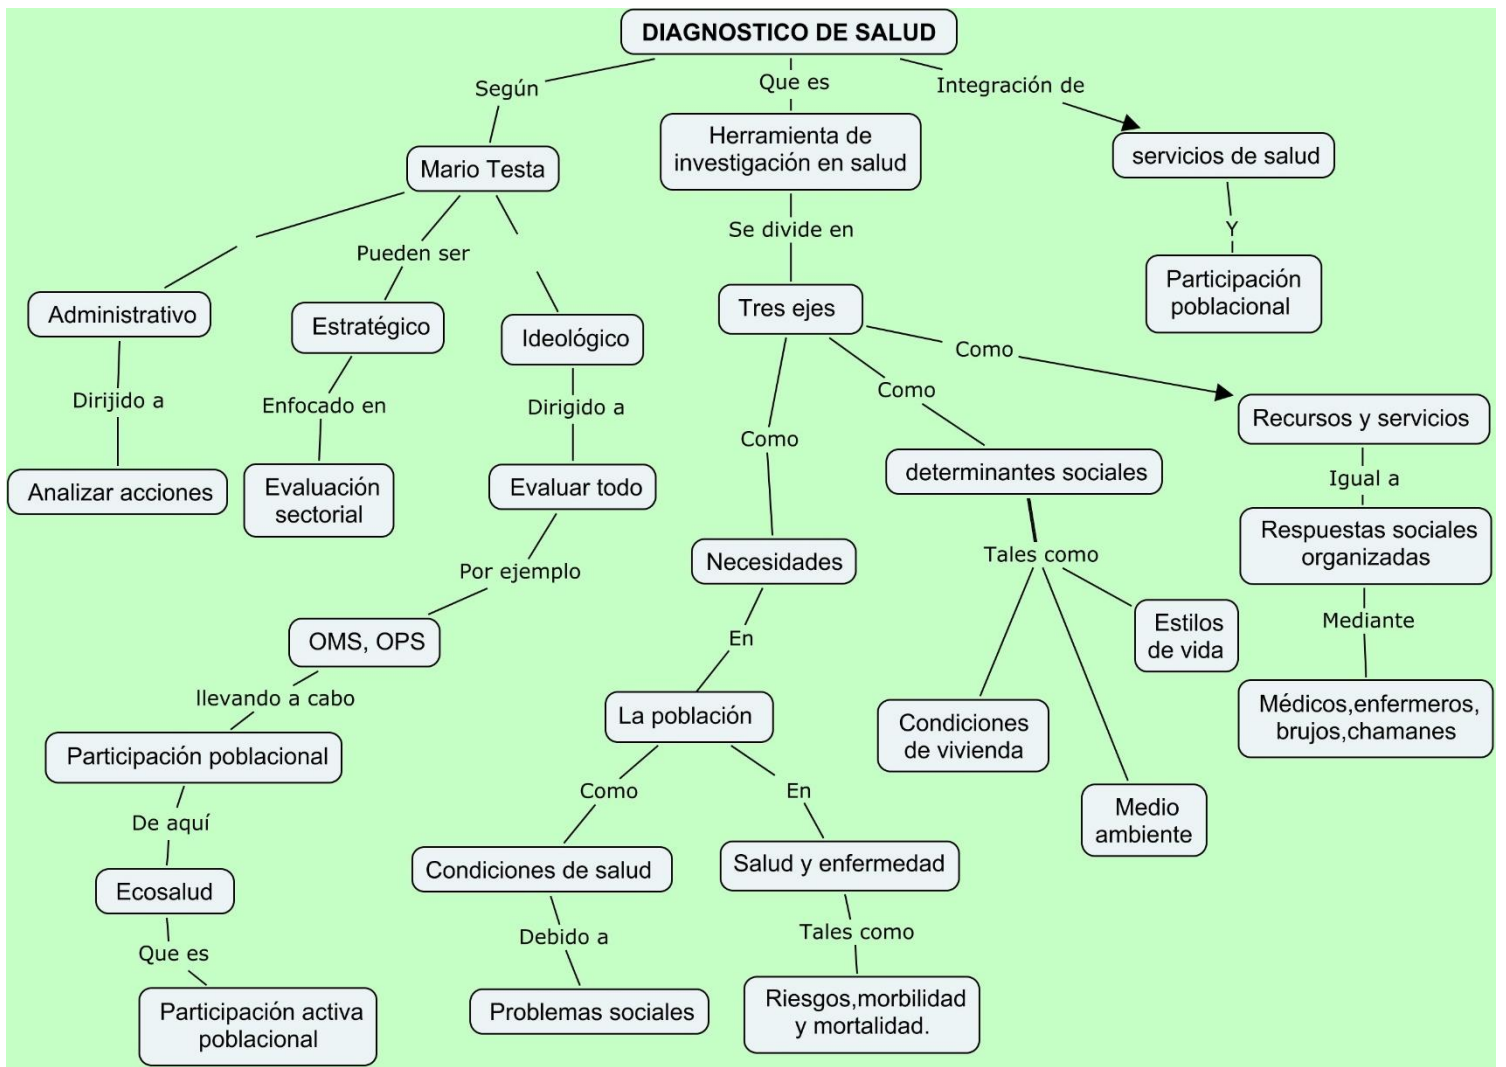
DIAGNOSTICO DE SALUD

Según

Mario Testa

Pueden ser

Administrativo

Dirijido a

Analizar acciones

Estratégico

Enfocado en

Evaluación sectorial

Ideológico

Dirigido a

Evaluar todo

Por ejemplo

OMS, OPS

llevando a cabo

Participación poblacional

De aquí

Ecosalud

Que es

Participación activa poblacional

Que es

Herramienta de investigación en salud

Se divide en

Tres ejes

Como

Necesidades

En

La población

Como

Condiciones de salud

Debido a

Problemas sociales

En

Salud y enfermedad

Tales como

Riesgos,morbilidad y mortalidad.

Como

determinantes sociales

Tales como

Condiciones de vivienda

Medio ambiente

Estilos de vida

Como

Recursos y servicios

Igual a

Respuestas sociales organizadas

Mediante

Médicos,enfermeros, brujos,chamanes

Integración de

servicios de salud

Y

Participación poblacional